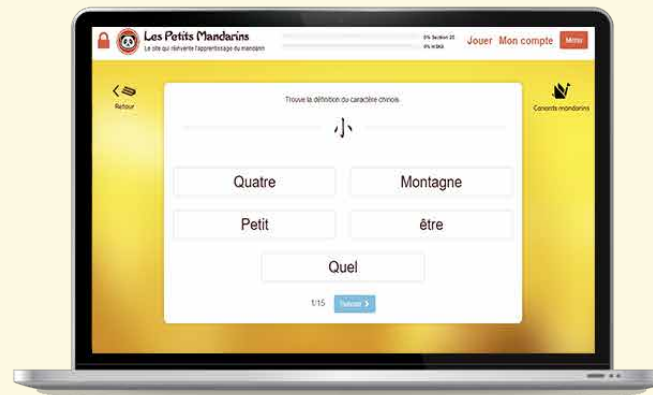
Les Petits Mandarins
Le site qui réinvente l'apprentissage du mandarin

0% Section 20
0% HSK6

Jouer Mon compte Quitter

Retour

Trouve la définition du caractère chinois

小

Canards mandarins

Quatre
Montagne
Petit
être
Quel

1/15 Suivant